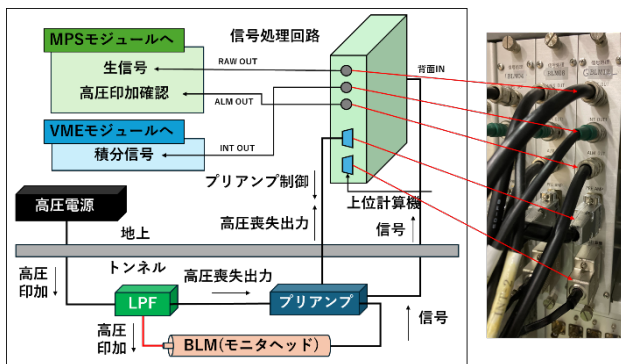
MPSモジュールへ
生信号
高圧印加確認
VMEモジュールへ
積分信号
信号処理回路
RAW OUT
ALM OUT
INT OUT
背面IN
プリアンプ制御
高圧喪失出力
上位計算機
信号
高圧電源
地上
トンネル
高圧印加
高圧喪失出力
LPF
プリアンプ
高圧印加
BLM(モニタヘッド)
信号